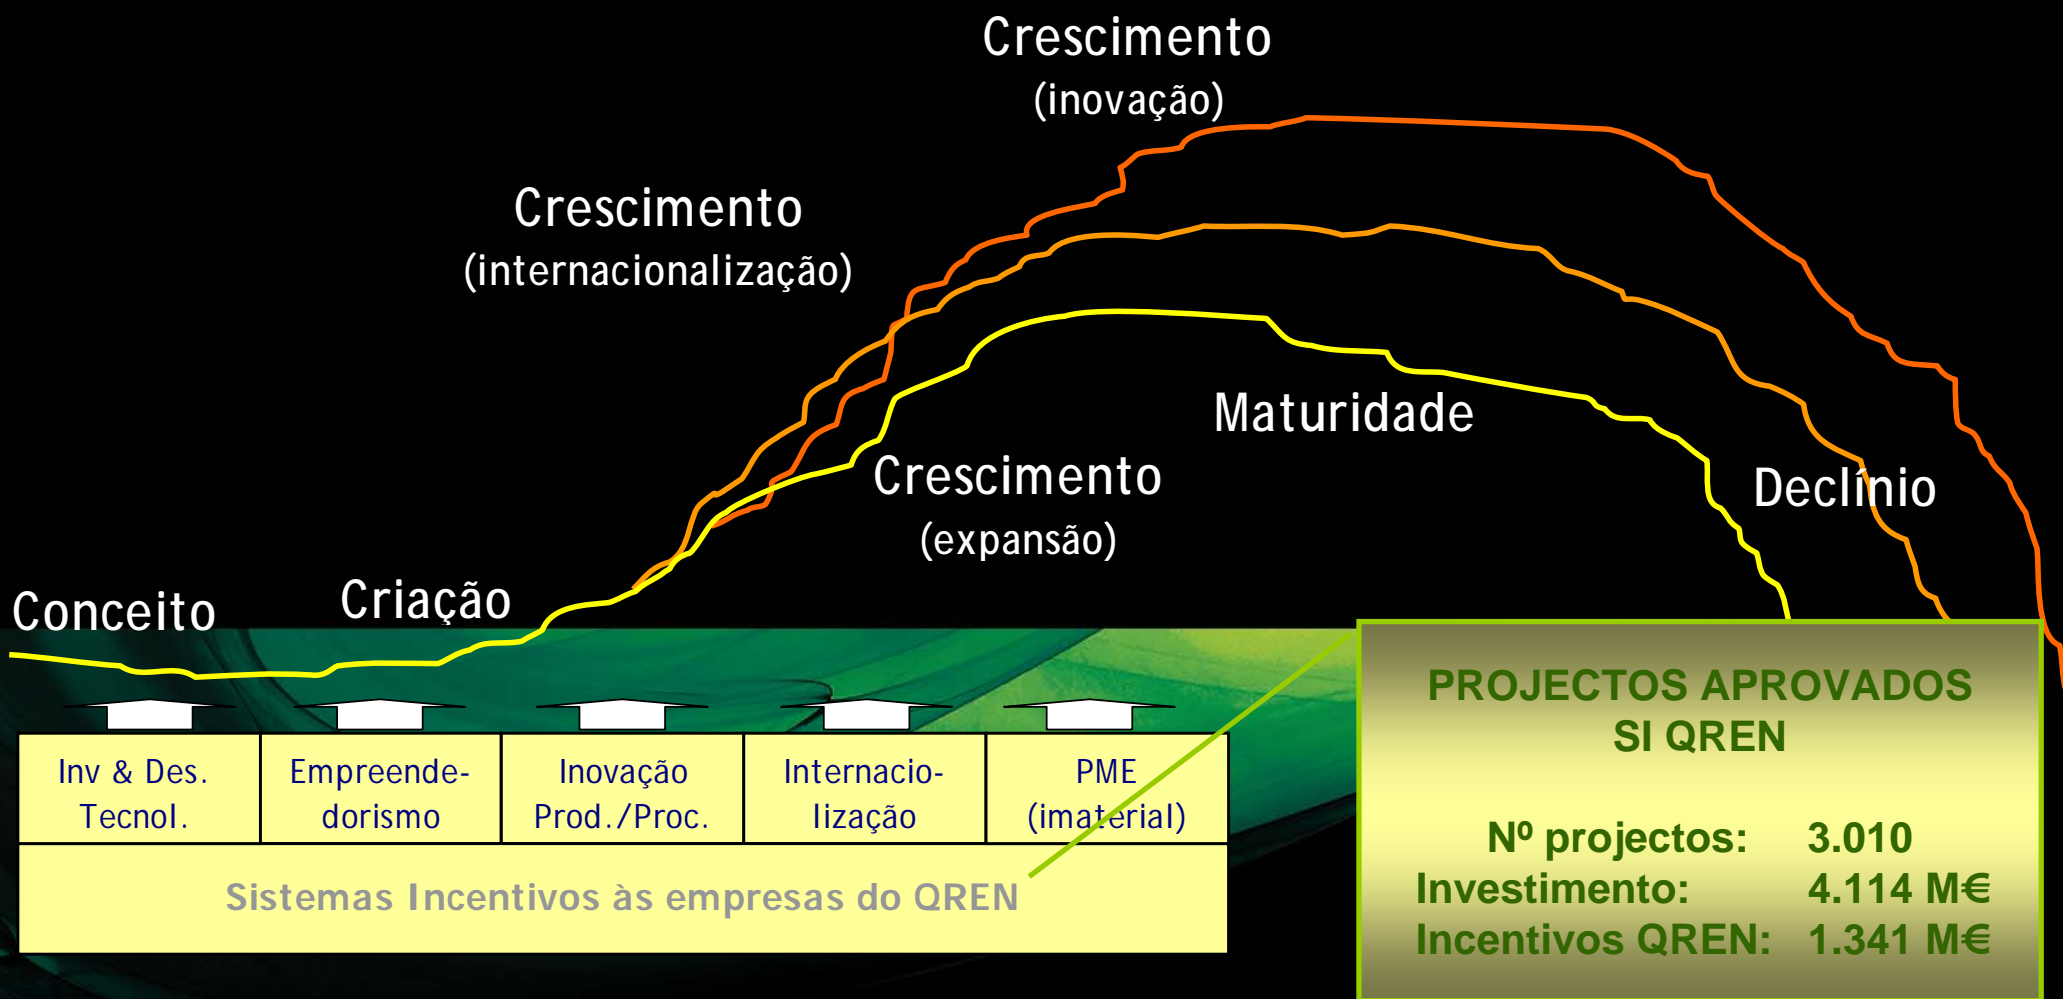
Crescimento
(inovação)

Crescimento
(internacionalização)

Maturidade

Crescimento
(expansão)

Declínio

Conceito

Criação

| Inv & Des. Tecnol. | Empreendedorismo | Inovação Prod./Proc. | Internacio-lização | PME (imaterial) |
|---|---|---|---|---|

Sistemas Incentivos às empresas do QREN

PROJECTOS APROVADOS
SI QREN

Nº projectos: 3.010
Investimento: 4.114 M€
Incentivos QREN: 1.341 M€